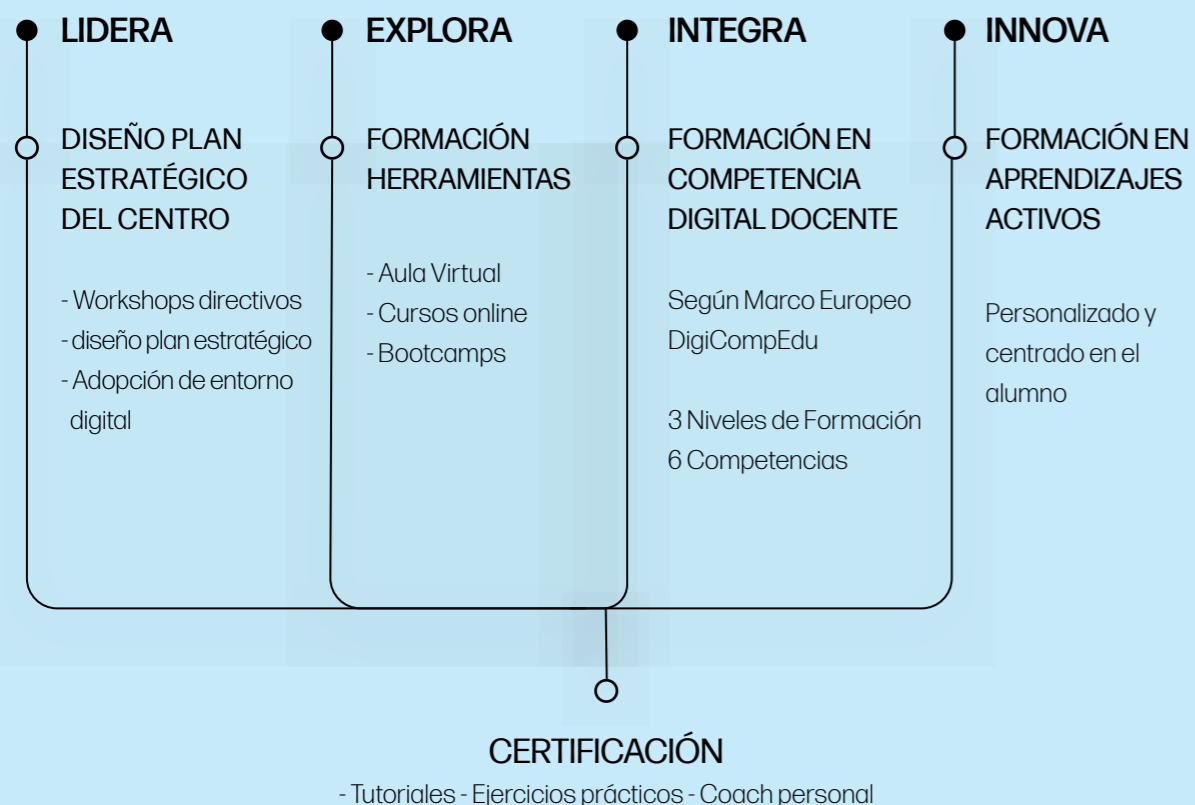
LIDERA

DISEÑO PLAN ESTRATÉGICO DEL CENTRO

- Workshops directivos
- diseño plan estratégico
- Adopción de entorno digital

EXPLORA

FORMACIÓN HERRAMIENTAS

- Aula Virtual
- Cursos online
- Bootcamps

INTEGRA

FORMACIÓN EN COMPETENCIA DIGITAL DOCENTE

Según Marco Europeo DigiCompEdu

3 Niveles de Formación
6 Competencias

INNOVA

FORMACIÓN EN APRENDIZAJES ACTIVOS

Personalizado y centrado en el alumno

CERTIFICACIÓN

- Tutoriales - Ejercicios prácticos - Coach personal